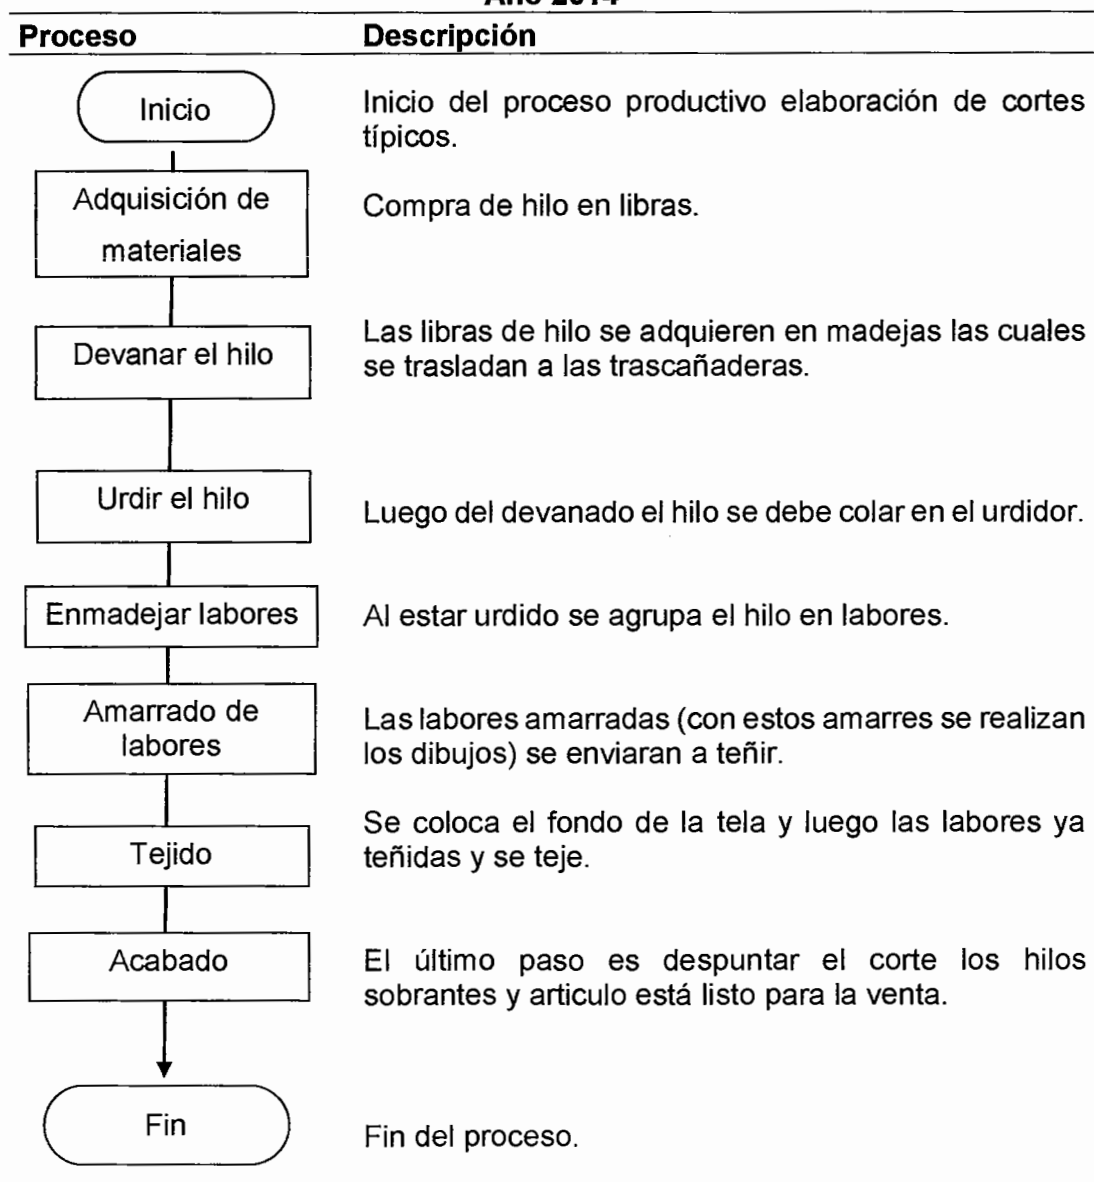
Año 2014

| Proceso | Descripción |
|---|---|
| Inicio | Inicio del proceso productivo elaboración de cortes típicos. |
| Adquisición de materiales | Compra de hilo en libras. |
| Devanar el hilo | Las libras de hilo se adquieren en madejas las cuales se trasladan a las trascañaderas. |
| Urdir el hilo | Luego del devanado el hilo se debe colar en el urdidor. |
| Enmadejar labores | Al estar urdido se agrupa el hilo en labores. |
| Amarrado de labores | Las labores amarradas (con estos amarres se realizan los dibujos) se enviaran a teñir. |
| Tejido | Se coloca el fondo de la tela y luego las labores ya teñidas y se teje. |
| Acabado | El último paso es despuntar el corte los hilos sobrantes y articulo está listo para la venta. |
| Fin | Fin del proceso. |